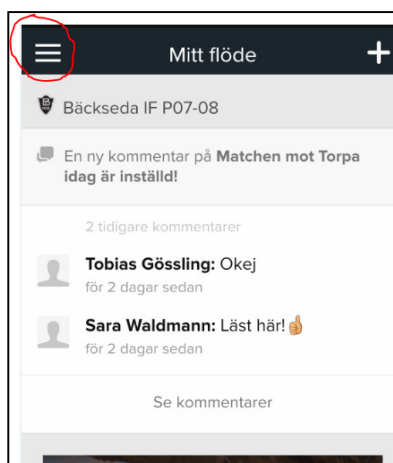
Mitt flöde

+

Bäckseda IF P07-08

En ny kommentar på **Matchen mot Torpa idag är inställd!**

2 tidigare kommentarer

**Tobias Gössling:** Okej
för 2 dagar sedan

**Sara Waldmann:** Läst här! 👍
för 2 dagar sedan

Se kommentarer